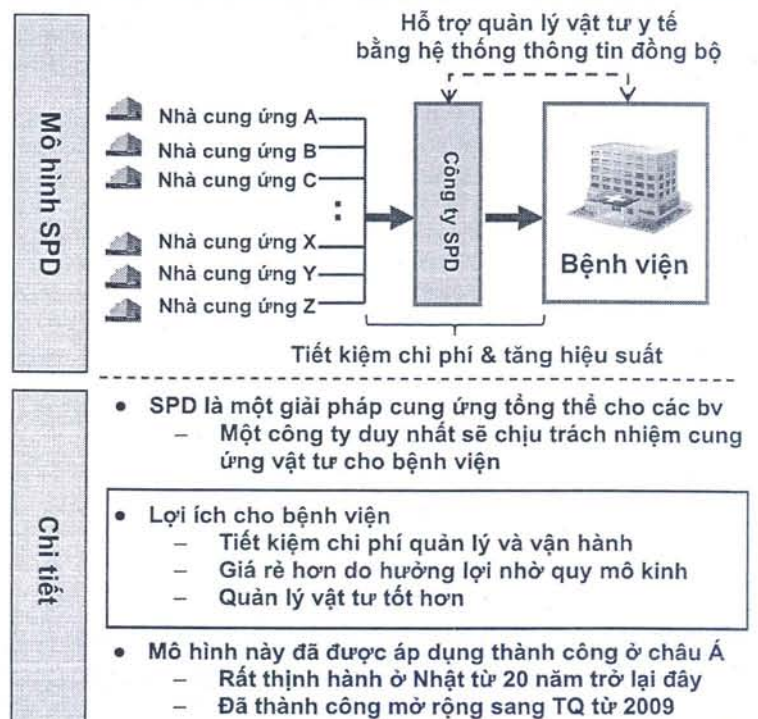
Mô hình SPD

Hỗ trợ quản lý vật tư y tế bằng hệ thống thông tin đồng bộ

Nhà cung ứng A
Nhà cung ứng B
Nhà cung ứng C
:
Nhà cung ứng X
Nhà cung ứng Y
Nhà cung ứng Z

Công ty SPD

Bệnh viện

Tiết kiệm chi phí & tăng hiệu suất

Chi tiết

• SPD là một giải pháp cung ứng tổng thể cho các bv
– Một công ty duy nhất sẽ chịu trách nhiệm cung ứng vật tư cho bệnh viện

• Lợi ích cho bệnh viện
– Tiết kiệm chi phí quản lý và vận hành
– Giá rẻ hơn do hưởng lợi nhờ quy mô kinh
– Quản lý vật tư tốt hơn

• Mô hình này đã được áp dụng thành công ở châu Á
– Rất thịnh hành ở Nhật từ 20 năm trở lại đây
– Đã thành công mở rộng sang TQ từ 2009